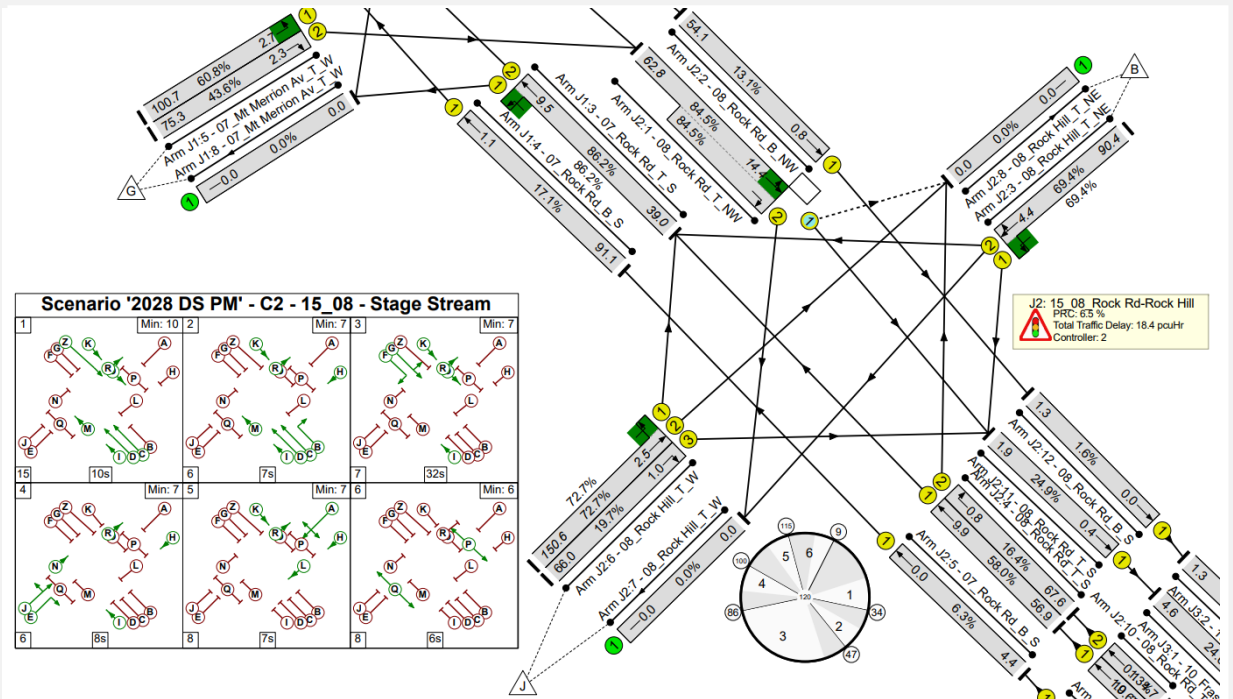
Scenario '2028 DS PM' - C2 - 15_08 - Stage Stream

1 Min: 10
2 Min: 7
3 Min: 7
15 10s
6 7s
7 32s
4 Min: 7
5 Min: 7
6 Min: 6
6 8s
8 7s
8 6s

F G Z K A R P H N L Q M J E I D C B

J2: 15_08_Rock Rd-Rock Hill
PRC: 6.5 %
Total Traffic Delay: 18.4 pcuHr
Controller: 2

Arm J1:5 - 07_Mt Merrion Av_T_W
Arm J1:8 - 07_Mt Merrion Av_T_W
100.7 60.8% 2.7
75.3 43.6% 2.3
0.0 0.0% 0.0

Arm J1:3 - 07_Rock Rd_T_S
Arm J1:4 - 07_Rock Rd_B_S
9.5 86.2% 86.2% 39.0
1.1 17.1% 91.1

Arm J2:1 - 08_Rock Rd_T_NW
Arm J2:2 - 08_Rock Rd_B_NW
54.1 13.1% 0.8
62.8 84.5% 84.5% 14.4

Arm J2:8 - 08_Rock Hill_T_NE
Arm J2:3 - 08_Rock Hill_T_NE
0.0 0.0% 0.0
4.4 69.4% 69.4% 90.4

Arm J2:6 - 08_Rock Hill_T_W
Arm J2:7 - 08_Rock Hill_T_W
150.6 72.7% 2.5
66.0 72.7% 19.7% 1.0
0.0 0.0% 0.0

Arm J2:12 - 08_Rock Rd_B_S
Arm J2:11 - 08_Rock Rd_T_S
Arm J2:4 - 08_Rock Rd_T_S
1.3 1.6% 0.0
1.9 24.9% 0.4
0.8 16.4% 67.6
9.9 58.0% 56.9

Arm J2:5 - 07_Rock Rd_B_S
0.0 6.3% 4.4

Arm J2:10 - 08
Arm J3:1 - 10_Fra
Arm J3:2
1.3
4.6 24.
10.6

1 2 3 4 5 6
115 9 100 34 86 47 120

G B J
1 2 3